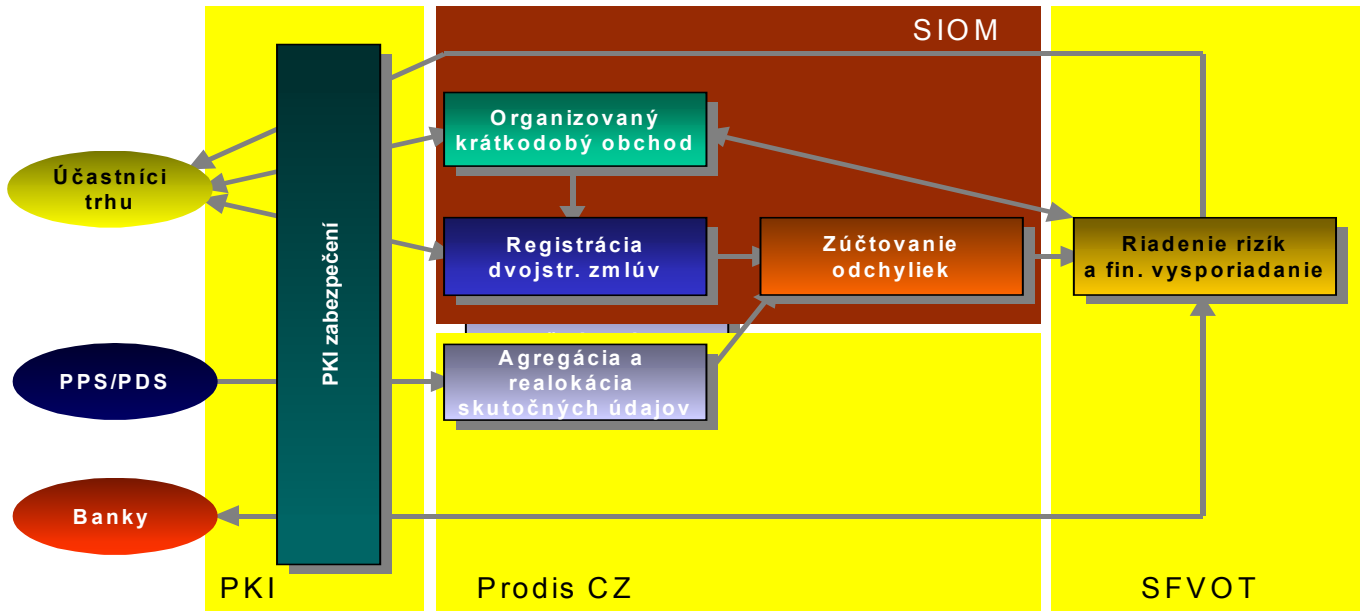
SIOM

Organizovaný krátkodobý obchod

Účastníci trhu

PKI zabezpečení

Registrácia dvojstr. zmlúv

Zúčtovanie odchyliek

Riadenie rizík a fin. vysporiadanie

PPS/PDS

Agregácia a realokácia skutočných údajov

Banky

PKI

Prodis CZ

SFVOT